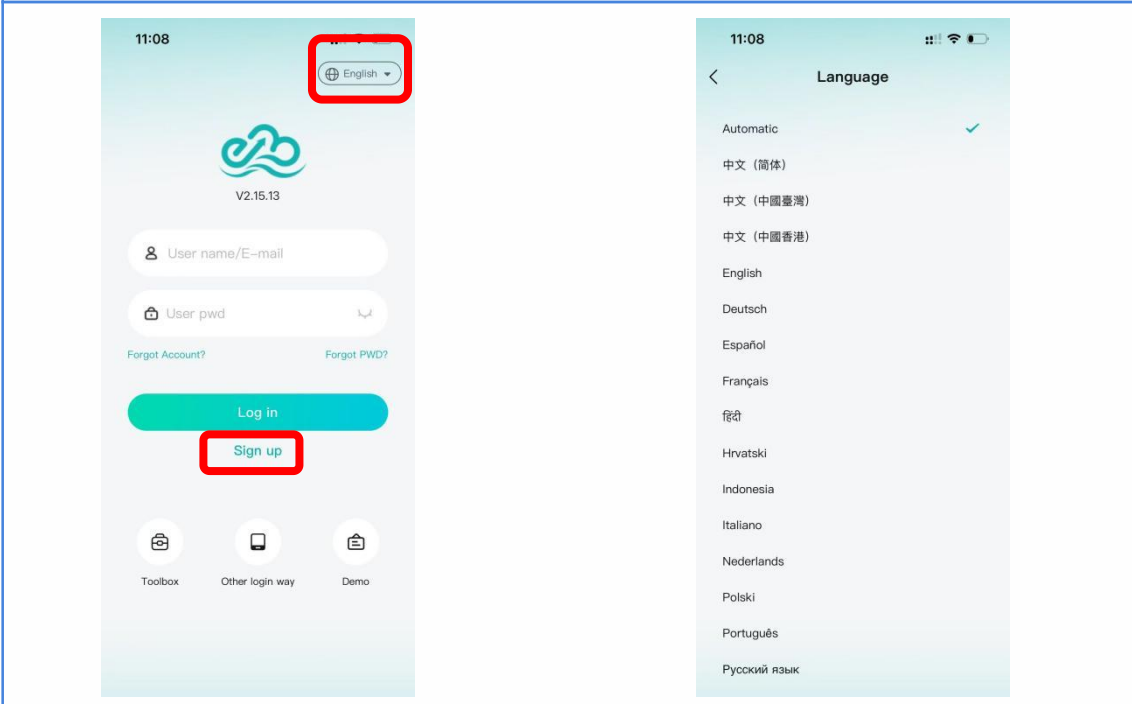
11:08

English

V2.15.13

User name/E-mail

User pwd

Forgot Account?

Forgot PWD?

Log in

Sign up

Toolbox

Other login way

Demo

11:08

Language

Automatic

中文（简体）

中文（中國臺灣）

中文（中國香港）

English

Deutsch

Español

Français

हिंदी

Hrvatski

Indonesia

Italiano

Nederlands

Polski

Português

Русский язык